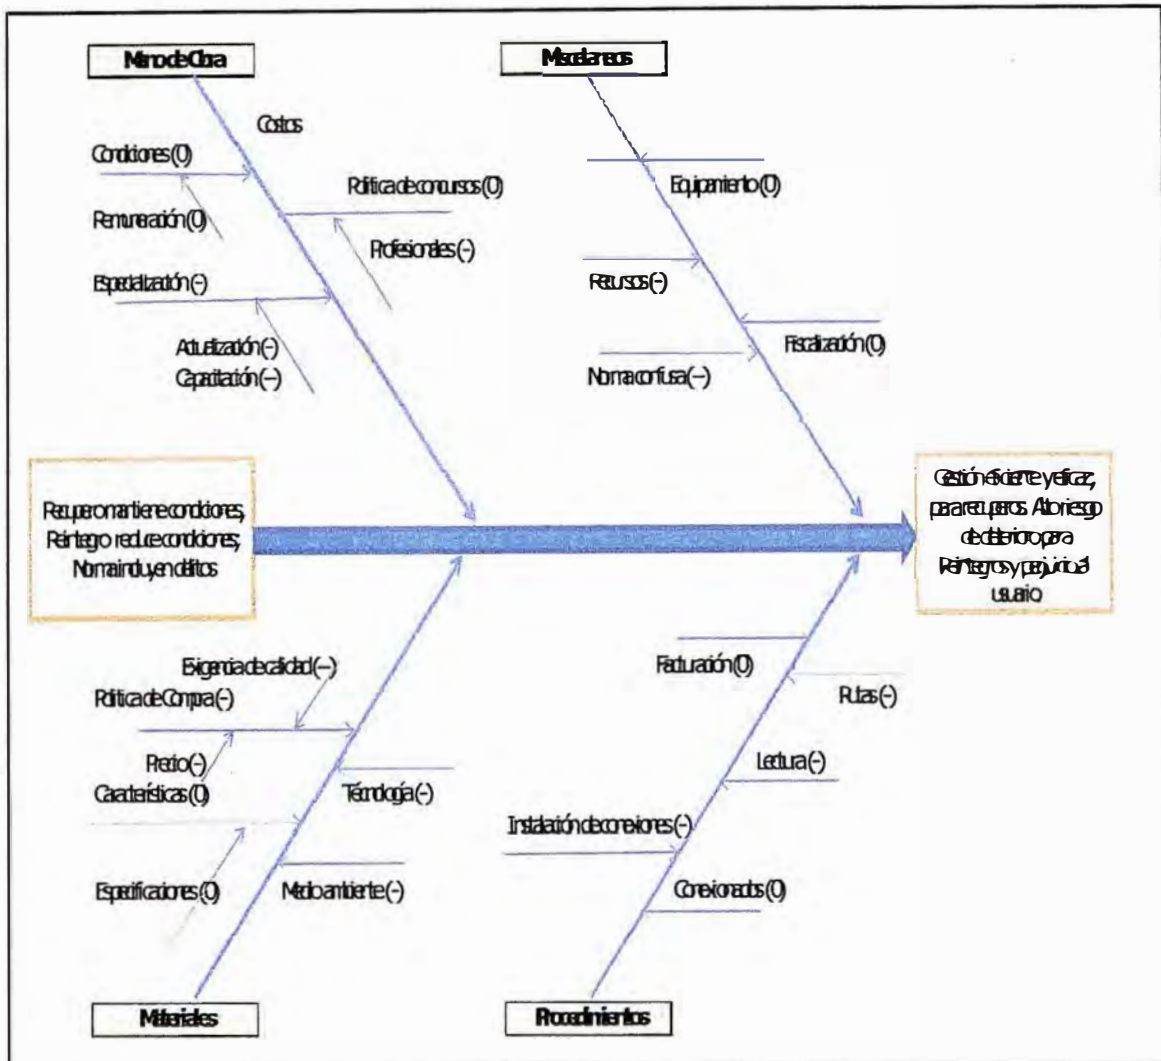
Mano de Obra

Costos

Condiciones (0)

Remuneración (0)

Política de concursos (0)

Profesionales (-)

Especialización (-)

Actualización (-)

Capacitación (-)

Miscelaneos

Equipamiento (0)

Recursos (-)

Fiscalización (0)

Norma confusa (-)

Recupero mantiene condiciones; Reintegro reduce condiciones; Norma incluye en delitos

Gestión eficiente y eficaz, para recuperos. Alto riesgo de deterioro para Reintegros y perjuicio al usuario

Exigencia de calidad (-)

Política de Compra (-)

Precio (-)

Características (0)

Tecnología (-)

Especificaciones (0)

Medio ambiente (-)

Materiales

Facturación (0)

Rutas (-)

Lectura (-)

Instalación de conexiones (-)

Conexionados (0)

Procedimientos